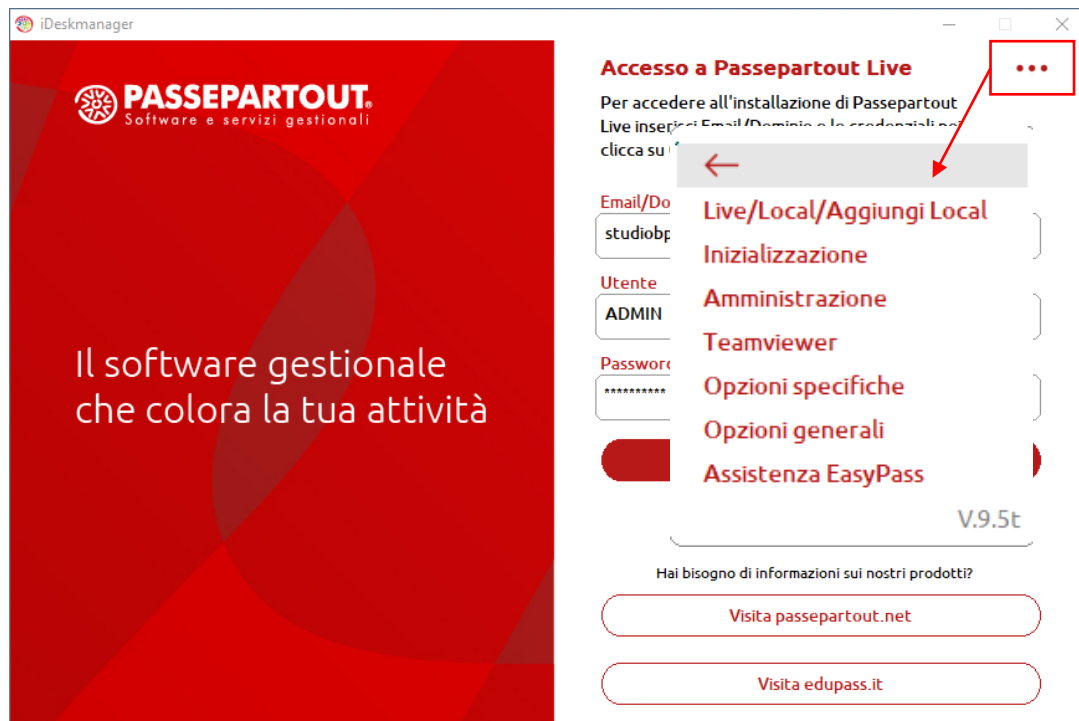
iDeskmanager

PASSEPARTOUT®
Software e servizi gestionali

Il software gestionale che colora la tua attività

Accesso a Passepartout Live

•••

Per accedere all'installazione di Passepartout Live inserisci Email/Dominio e le credenziali poi clicca su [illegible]

Email/Do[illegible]
studiobp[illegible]

Utente
ADMIN

Password
**********

←
Live/Local/Aggiungi Local
Inizializzazione
Amministrazione
Teamviewer
Opzioni specifiche
Opzioni generali
Assistenza EasyPass
V.9.5t

Hai bisogno di informazioni sui nostri prodotti?

Visita passepartout.net

Visita edupass.it